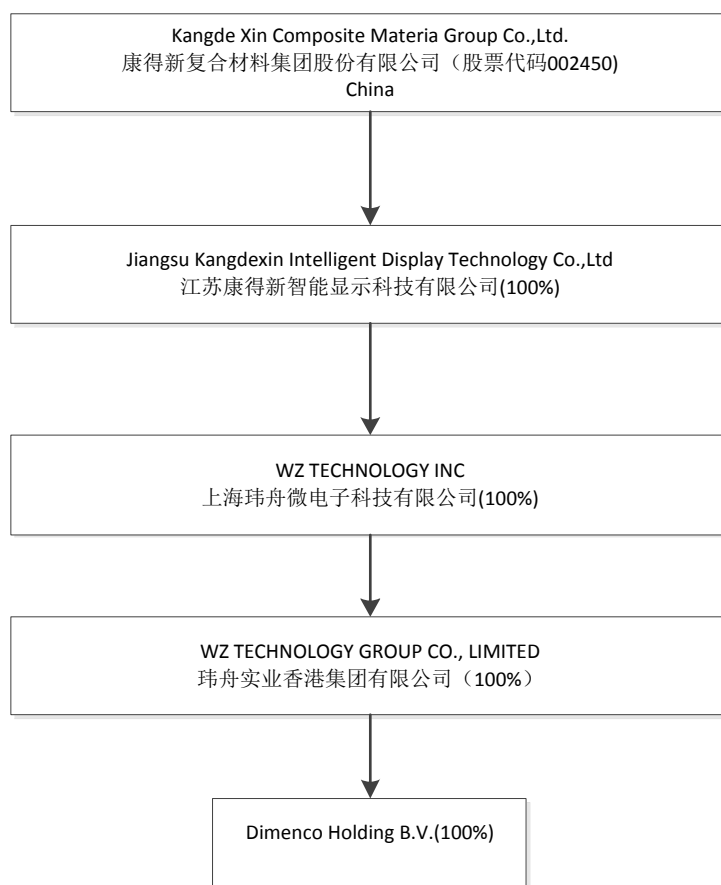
Kangde Xin Composite Materia Group Co.,Ltd.
康得新复合材料集团股份有限公司（股票代码002450)
China

Jiangsu Kangdexin Intelligent Display Technology Co.,Ltd
江苏康得新智能显示科技有限公司(100%)

WZ TECHNOLOGY INC
上海玮舟微电子科技有限公司(100%)

WZ TECHNOLOGY GROUP CO., LIMITED
玮舟实业香港集团有限公司（100%）

Dimenco Holding B.V.(100%)